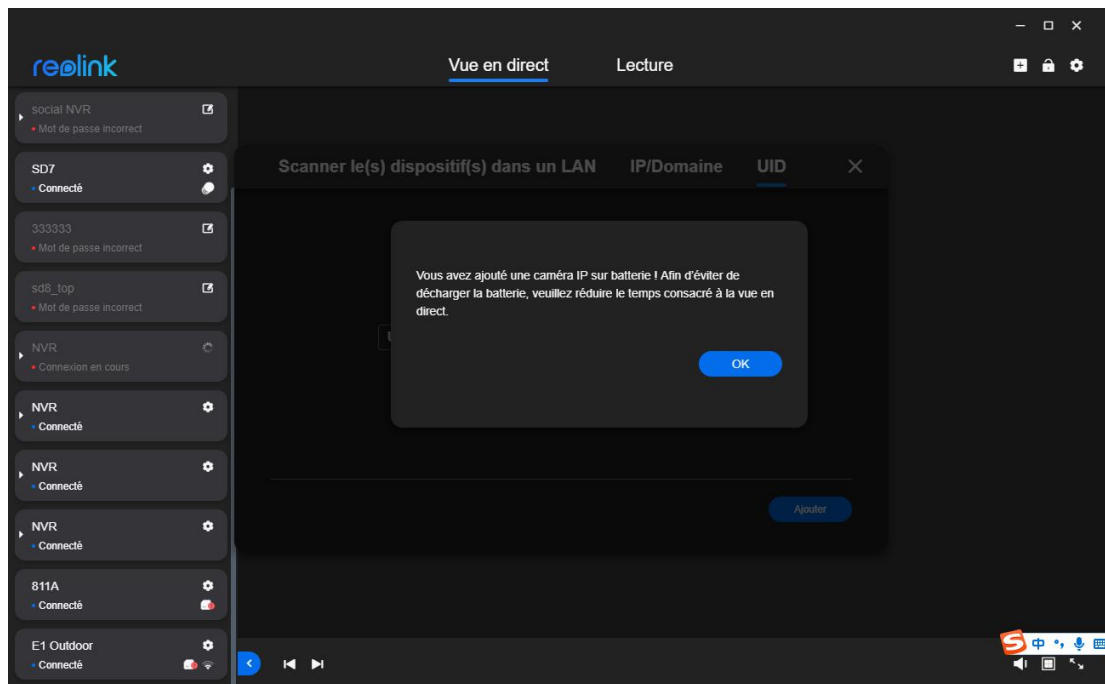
reolink

Vue en direct Lecture

social NVR
Mot de passe incorrect

SD7
Connecté

333333
Mot de passe incorrect

sd8_top
Mot de passe incorrect

NVR
Connexion en cours

NVR
Connecté

NVR
Connecté

NVR
Connecté

811A
Connecté

E1 Outdoor
Connecté

Scanner le(s) dispositif(s) dans un LAN IP/Domaine UID

Vous avez ajouté une caméra IP sur batterie ! Afin d'éviter de décharger la batterie, veuillez réduire le temps consacré à la vue en direct.

OK

Ajouter

中